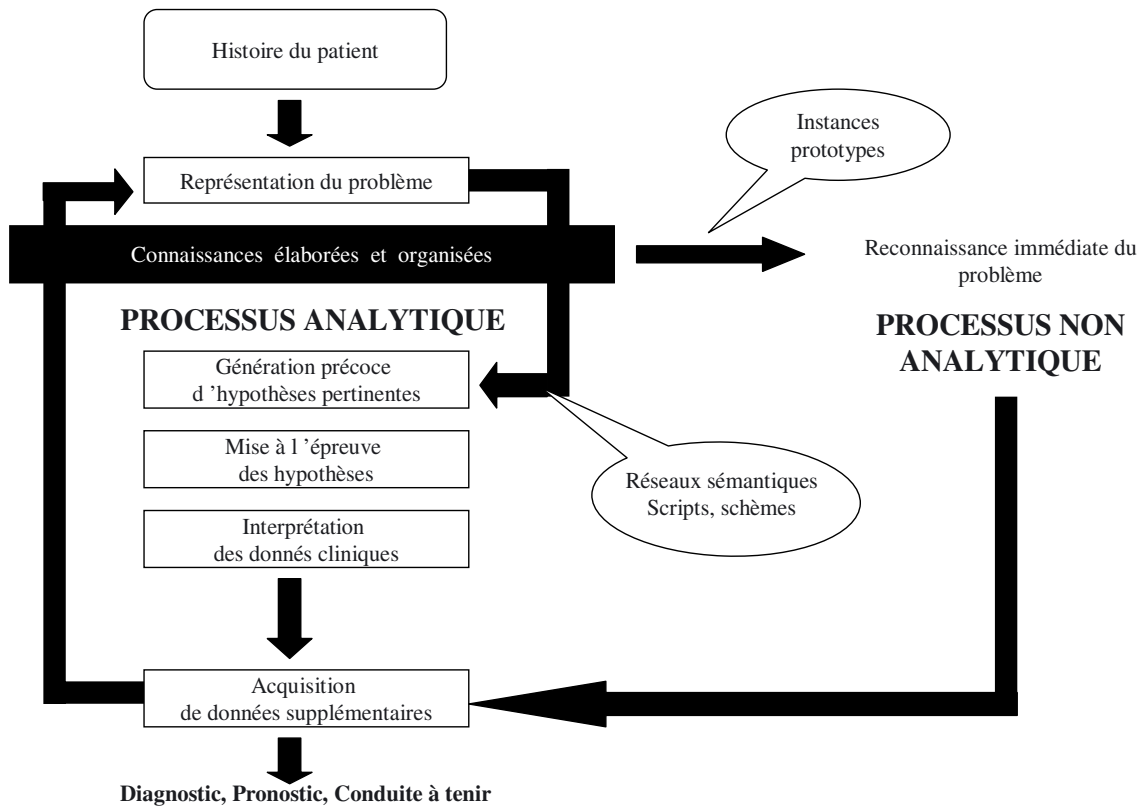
Histoire du patient

Instances prototypes

Représentation du problème

Connaissances élaborées et organisées

Reconnaissance immédiate du problème

PROCESSUS ANALYTIQUE

PROCESSUS NON ANALYTIQUE

Génération précoce d 'hypothèses pertinentes

Mise à l 'épreuve des hypothèses

Réseaux sémantiques Scripts, schèmes

Interprétation des donnés cliniques

Acquisition de données supplémentaires

Diagnostic, Pronostic, Conduite à tenir